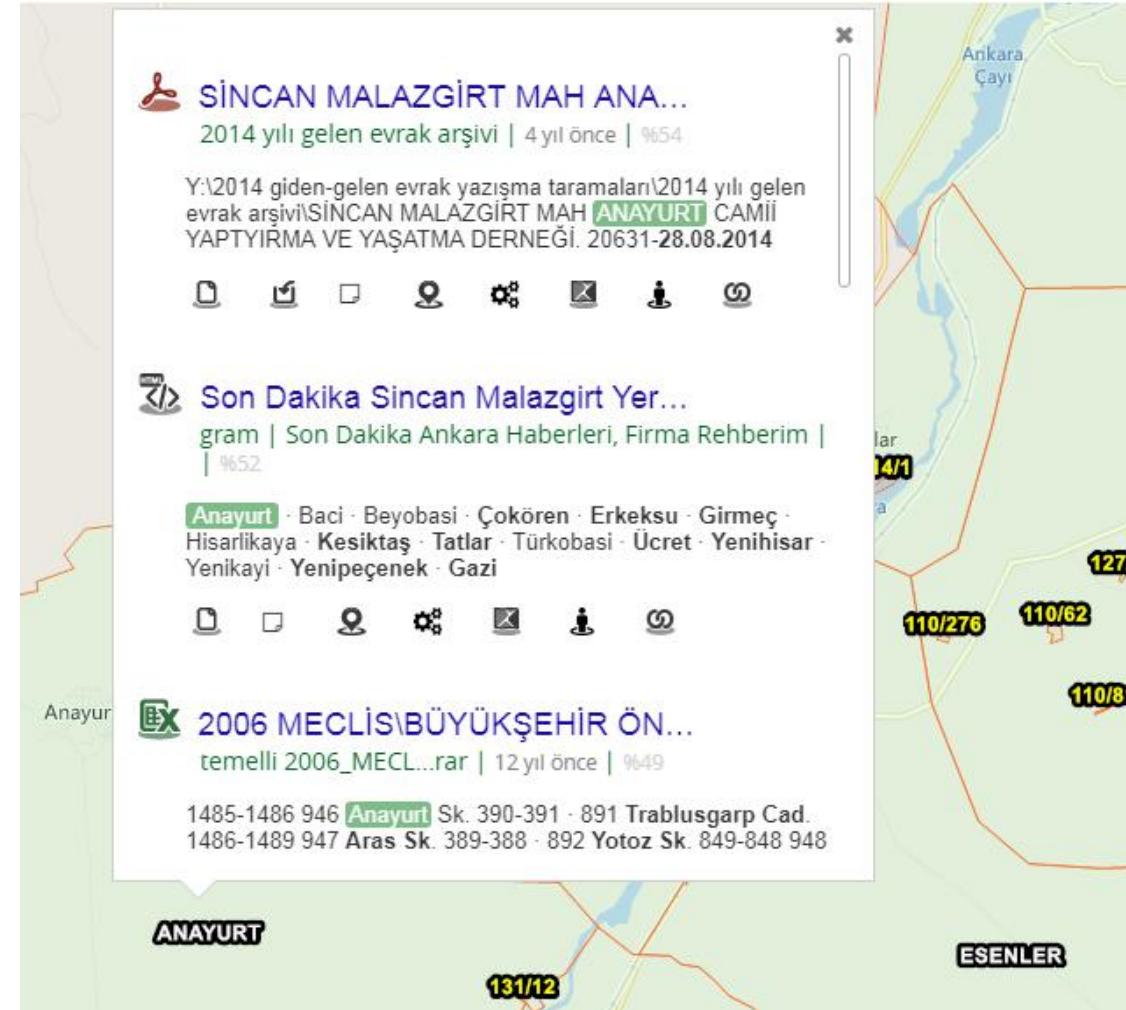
×

SİNCAN MALAZGİRT MAH ANA...
2014 yılı gelen evrak arşivi | 4 yıl önce | %54

Y:\2014 giden-gelen evrak yazışma taramaları\2014 yılı gelen evrak arşivi\SİNCAN MALAZGİRT MAH ANAYURT CAMİİ YAPTYIRMA VE YAŞATMA DERNEĞİ. 20631-28.08.2014

Son Dakika Sincan Malazgirt Yer...
gram | Son Dakika Ankara Haberleri, Firma Rehberim | | %52

Anayurt · Baci · Beyobasi · Çokören · Erkeksu · Girmeç · Hisarlikaya · Kesiktaş · Tatlar · Türkobasi · Ücret · Yenihisar · Yenikayi · Yenipeçenek · Gazi

2006 MECLİS\BÜYÜKŞEHİR ÖN...
temelli 2006_MECL...rar | 12 yıl önce | %49

1485-1486 946 Anayurt Sk. 390-391 · 891 Trablusgarp Cad. 1486-1489 947 Aras Sk. 389-388 · 892 Yotoz Sk. 849-848 948

Ankara Çayı
lar
14/1
127
110/276
110/62
110/8
Anayur
ANAYURT
ESENLER
131/12